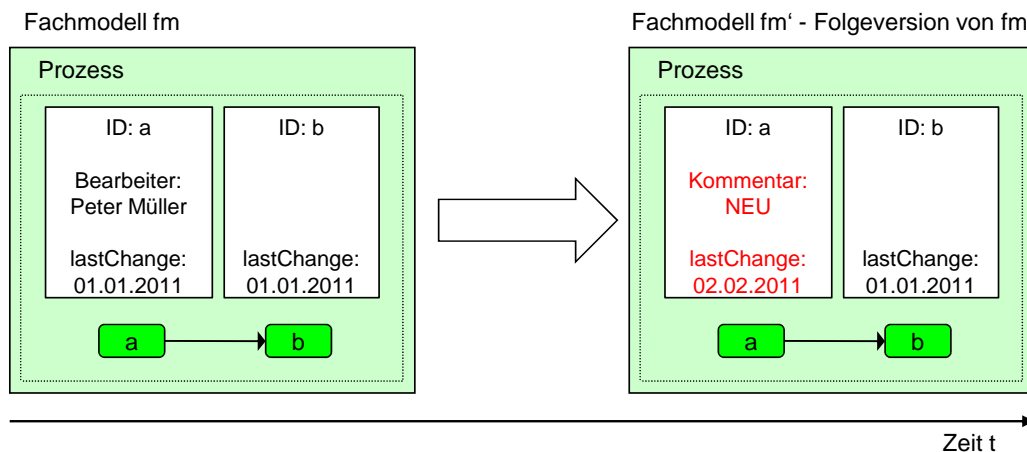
Fachmodell fm

Prozess

ID: a

Bearbeiter: Peter Müller

lastChange: 01.01.2011

ID: b

lastChange: 01.01.2011

a

b

Fachmodell fm‘ - Folgeversion von fm

Prozess

ID: a

Kommentar: NEU

lastChange: 02.02.2011

ID: b

lastChange: 01.01.2011

a

b

Zeit t